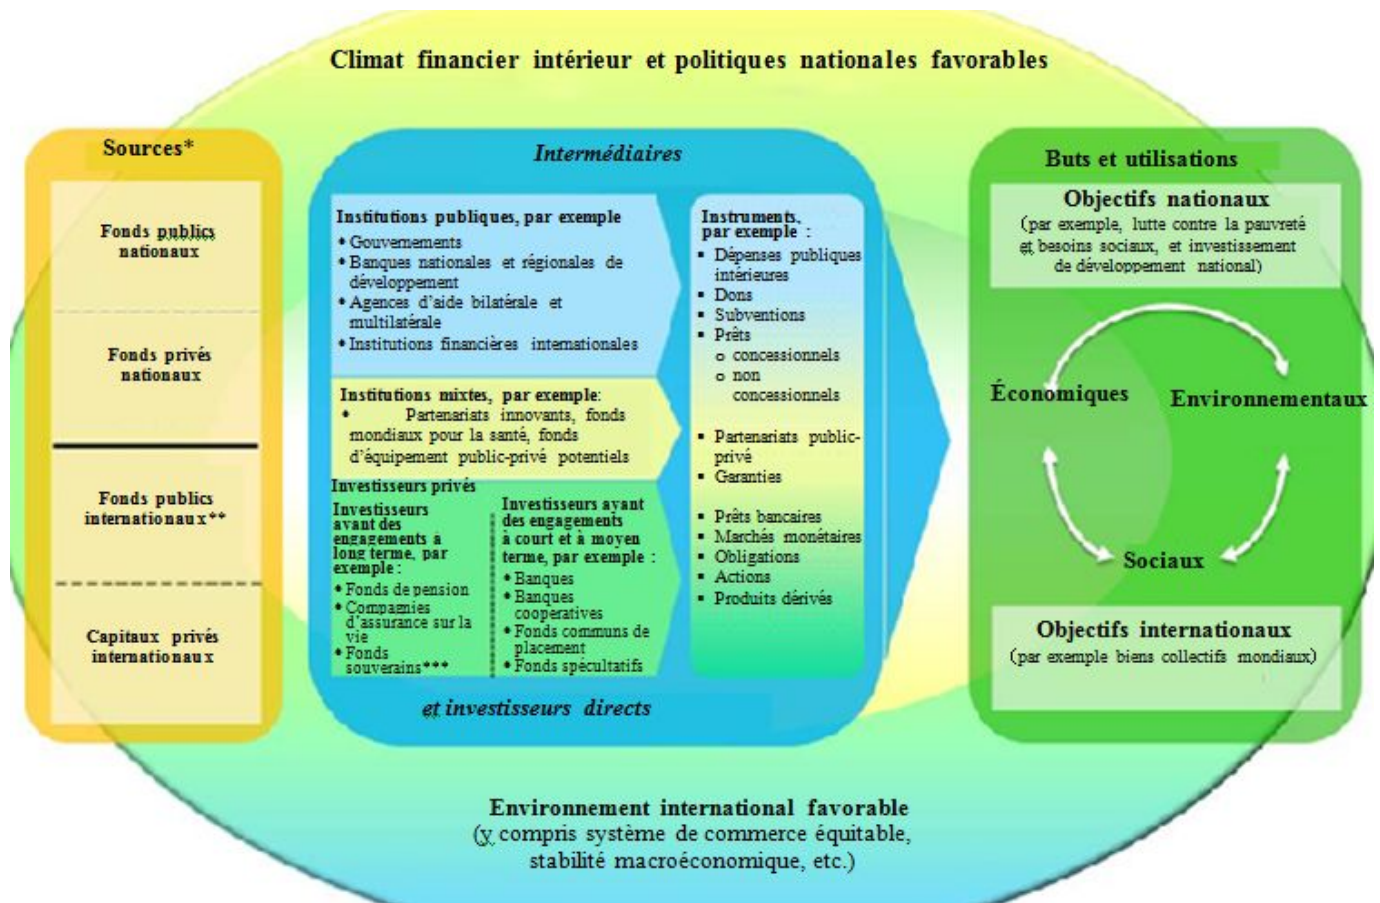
Climat financier intérieur et politiques nationales favorables

Sources*

Fonds publics nationaux

Fonds privés nationaux

Fonds publics internationaux**

Capitaux privés internationaux

Intermédiaires

Institutions publiques, par exemple
• Gouvernements
• Banques nationales et régionales de développement
• Agences d'aide bilatérale et multilatérale
• Institutions financières internationales

Institutions mixtes, par exemple:
• Partenariats innovants, fonds mondiaux pour la santé, fonds d'équipement public-privé potentiels

Investisseurs privés

Investisseurs avant des engagements à long terme, par exemple :
• Fonds de pension
• Compagnies d'assurance sur la vie
• Fonds souverains***

Investisseurs ayant des engagements à court et à moyen terme, par exemple :
• Banques
• Banques coopératives
• Fonds communs de placement
• Fonds spécultatifs

Instruments, par exemple :
▪ Dépenses publiques intérieures
▪ Dons
▪ Subventions
▪ Prêts
o concessionnels
o non concessionnels
▪ Partenariats public-privé
▪ Garanties
▪ Prêts bancaires
▪ Marchés monétaires
▪ Obligations
▪ Actions
▪ Produits dérivés

et investisseurs directs

Buts et utilisations

Objectifs nationaux
(par exemple, lutte contre la pauvreté et besoins sociaux, et investissement de développement national)

Économiques

Environnementaux

Sociaux

Objectifs internationaux
(par exemple biens collectifs mondiaux)

Environnement international favorable
(y compris système de commerce équitable, stabilité macroéconomique, etc.)